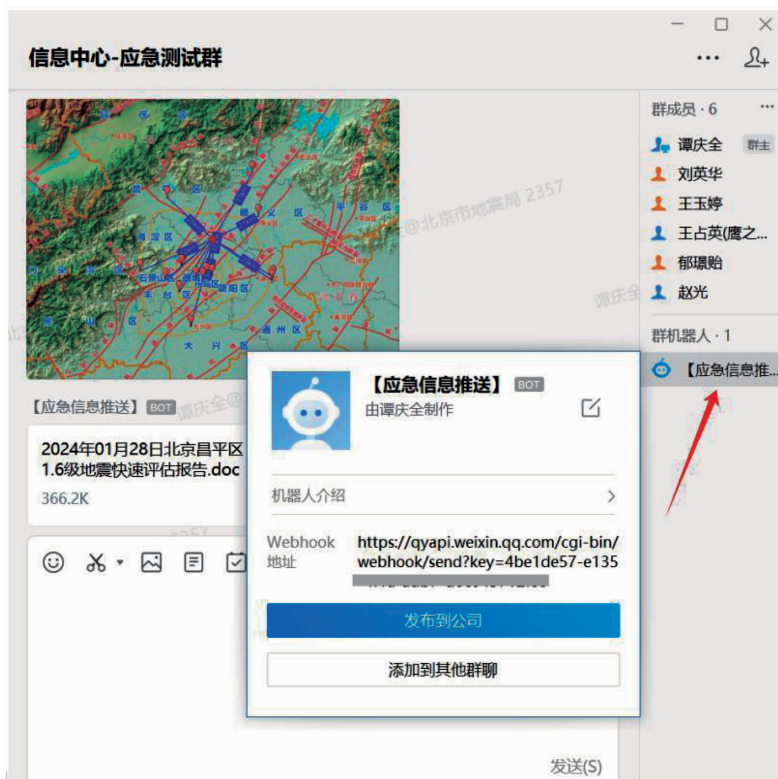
信息中心-应急测试群

群成员 · 6
谭庆全 群主
刘英华
王玉婷
王占英(鹰之...
郁璟贻
赵光
群机器人 · 1
【应急信息推...

谭庆全@北京市地震局 2357

【应急信息推送】 BOT
2024年01月28日北京昌平区1.6级地震快速评估报告.doc
366.2K

【应急信息推送】 BOT
由谭庆全制作
机器人介绍
Webhook 地址 https://qyapi.weixin.qq.com/cgi-bin/webhook/send?key=4be1de57-e135
发布到公司
添加到其他群聊

发送(S)